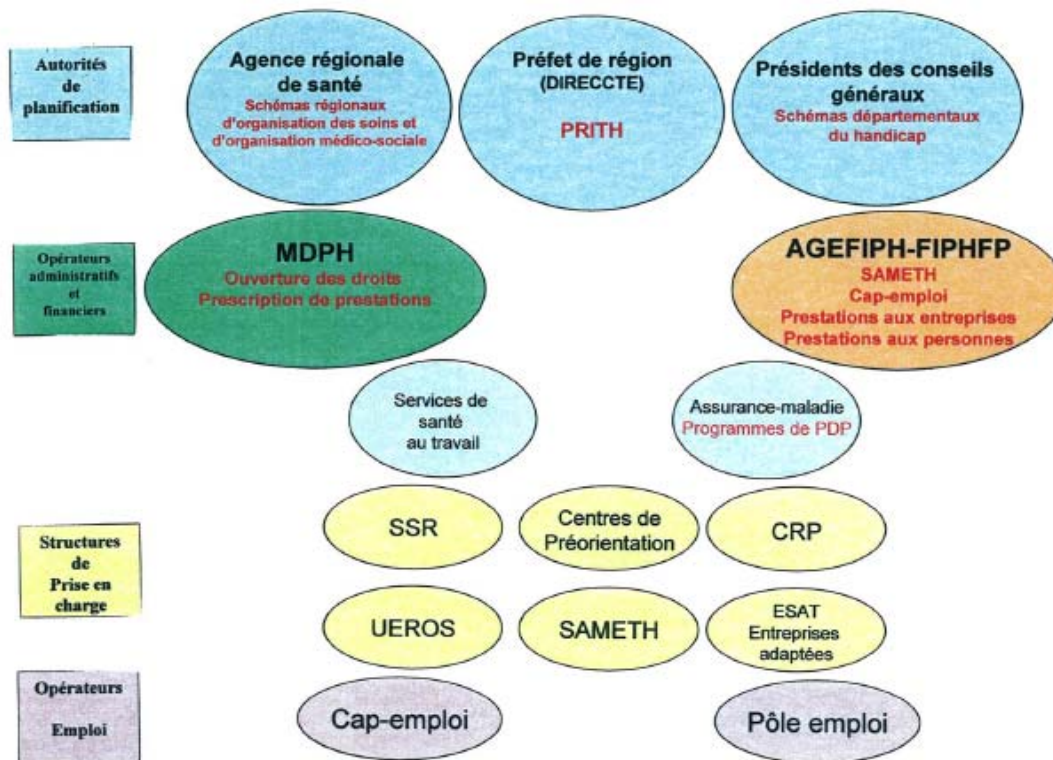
Autorités de planification

Agence régionale de santé
Schémas régionaux d'organisation des soins et d'organisation médico-sociale

Préfet de région (DIRECCTE)
PRITH

Présidents des conseils généraux
Schémas départementaux du handicap

Opérateurs administratifs et financiers

MDPH
Ouverture des droits
Prescription de prestations

AGEFIPH-FIPHFP
SAMETH
Cap-emploi
Prestations aux entreprises
Prestations aux personnes

Services de santé au travail

Assurance-maladie
Programmes de PDP

Structures de Prise en charge

SSR

Centres de Préorientation

CRP

UEROS

SAMETH

ESAT
Entreprises adaptées

Opérateurs Emploi

Cap-emploi

Pôle emploi